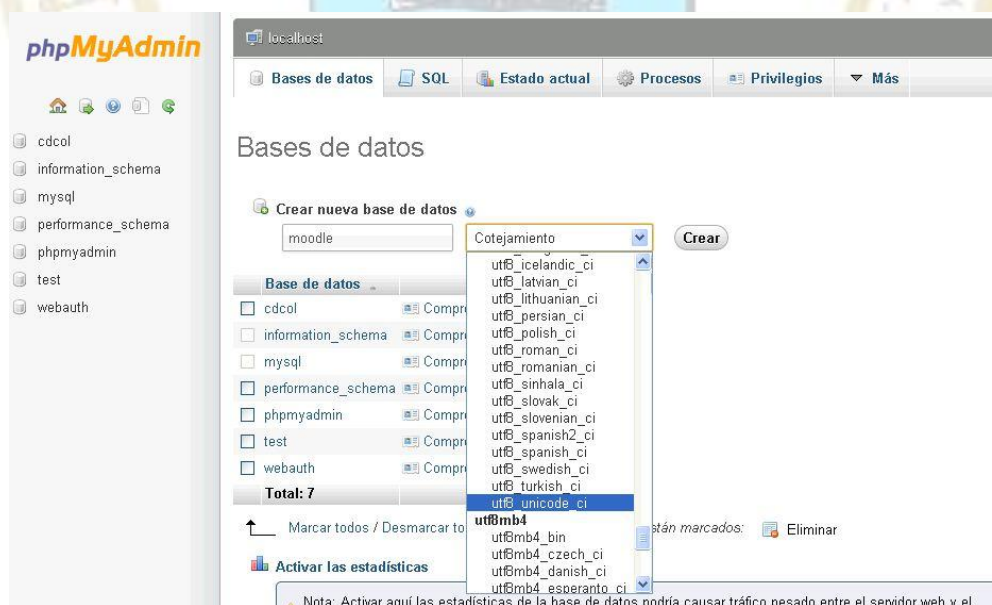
phpMyAdmin

cdcol
information_schema
mysql
performance_schema
phpmyadmin
test
webauth

localhost

Bases de datos | SQL | Estado actual | Procesos | Privilegios | Más

Bases de datos

Crear nueva base de datos

moodle | Cotejamiento | Crear

utf8_icelandic_ci
utf8_latvian_ci
utf8_lithuanian_ci
utf8_persian_ci
utf8_polish_ci
utf8_roman_ci
utf8_romanian_ci
utf8_sinhala_ci
utf8_slovak_ci
utf8_slovenian_ci
utf8_spanish2_ci
utf8_spanish_ci
utf8_swedish_ci
utf8_turkish_ci
utf8_unicode_ci
utf8mb4
utf8mb4_bin
utf8mb4_czech_ci
utf8mb4_danish_ci
utf8mb4_esperanto_ci

| Base de datos | |
|---|---|
| cdcol | Compr |
| information_schema | Compr |
| mysql | Compr |
| performance_schema | Compr |
| phpmyadmin | Compr |
| test | Compr |
| webauth | Compr |
| Total: 7 | |

Marcar todos / Desmarcar to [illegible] stán marcados: Eliminar

Activar las estadísticas

Nota: Activar aquí las estadísticas de la base de datos podría causar tráfico pesado entre el servidor web y el